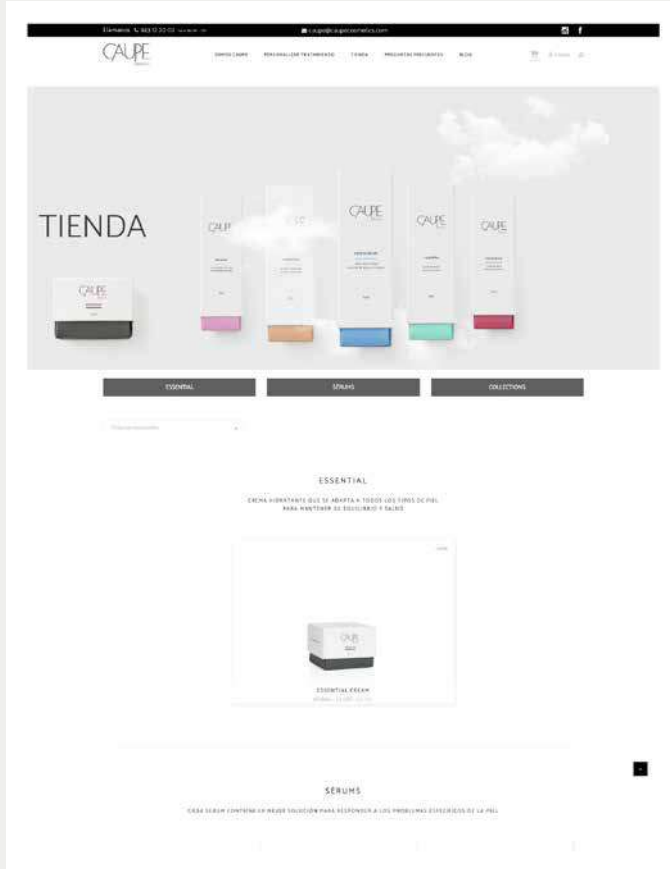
Llámanos 963 12 33 03 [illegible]

caupe@caupecosmetics.com

CAUPE

SOMOS CAUPE PERSONALIZA TU TRATAMIENTO TIENDA PREGUNTAS FRECUENTES BLOG

TIENDA

CAUPE

CAUPE

CAUPE

CAUPE

CAUPE

CAUPE

ESSENTIAL

SÉRUMS

COLLECTIONS

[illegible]

ESSENTIAL

CREMA HIDRATANTE QUE SE ADAPTA A TODOS LOS TIPOS DE PIEL PARA MANTENER SU EQUILIBRIO Y SALUD

CAUPE

ESSENTIAL CREAM

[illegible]

SÉRUMS

CADA SERUM CONTIENE LA MEJOR SOLUCIÓN PARA RESPONDER A LOS PROBLEMAS ESPECÍFICOS DE LA PIEL